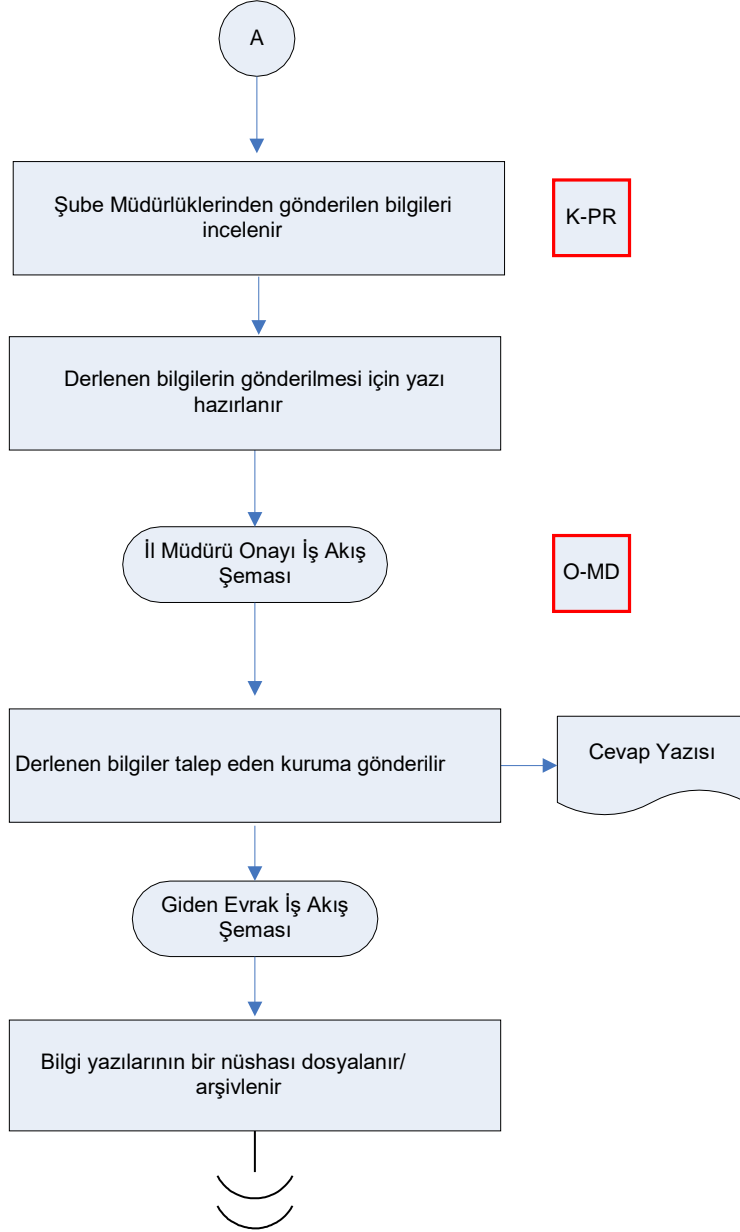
A

Şube Müdürlüklerinden gönderilen bilgileri incelenir

K-PR

Derlenen bilgilerin gönderilmesi için yazı hazırlanır

İl Müdürü Onayı İş Akış Şeması

O-MD

Derlenen bilgiler talep eden kuruma gönderilir

Cevap Yazısı

Giden Evrak İş Akış Şeması

Bilgi yazılarının bir nüshası dosyalanır/ arşivlenir